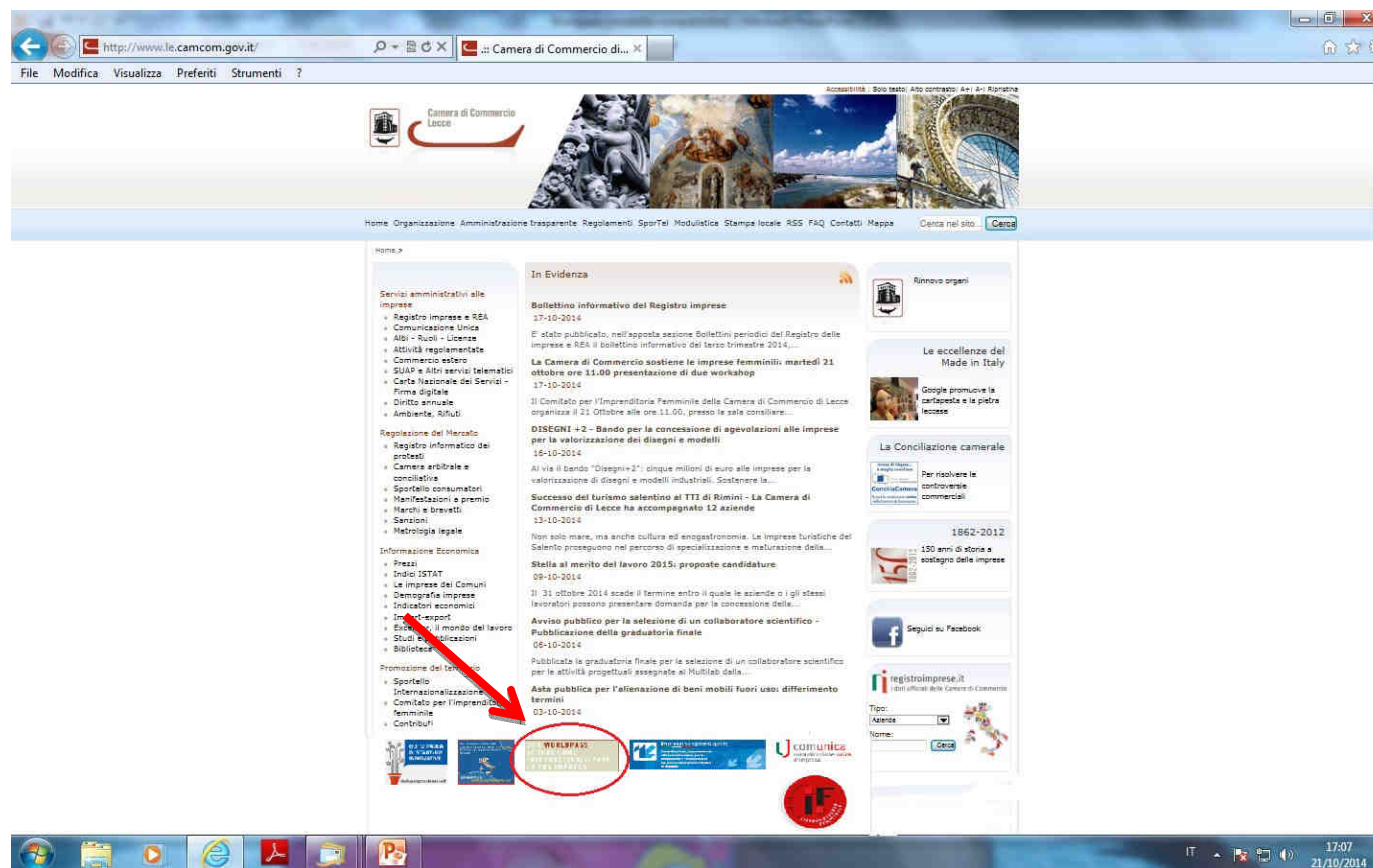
http://www.le.camcom.gov.it/
.:: Camera di Commercio di...

File Modifica Visualizza Preferiti Strumenti ?

Accessibilità | Solo testo | Alto contrasto | A+ | A- | Ripristina

Camera di Commercio Lecce

Home Organizzazione Amministrazione trasparente Regolamenti SporTel Modulistica Stampa locale RSS FAQ Contatti Mappa Cerca nel sito... Cerca

Home >

Servizi amministrativi alle imprese
Registro imprese e REA
Comunicazione Unica
Albi - Ruoli - Licenze
Attività regolamentate
Commercio estero
SUAP e Altri servizi telematici
Carta Nazionale dei Servizi - Firma digitale
Diritto annuale
Ambiente, Rifiuti

Regolazione del Mercato
Registro informatico dei protesti
Camera arbitrale e conciliativa
Sportello consumatori
Manifestazioni a premio
Marchi e brevetti
Sanzioni
Metrologia legale

Informazione Economica
Prezzi
Indici ISTAT
Le imprese dei Comuni
Demografia imprese
Indicatori economici
Import-export
Excelsior: il mondo del lavoro
Studi e pubblicazioni
Biblioteca

Promozione del territorio
Sportello Internazionalizzazione
Comitato per l'imprenditoria femminile
Contributi

In Evidenza

Bollettino informativo del Registro imprese
17-10-2014
E' stato pubblicato, nell'apposita sezione Bollettini periodici del Registro delle imprese e REA il bollettino informativo del terzo trimestre 2014,...

La Camera di Commercio sostiene le imprese femminili: martedì 21 ottobre ore 11.00 presentazione di due workshop
17-10-2014
Il Comitato per l'Imprenditoria Femminile della Camera di Commercio di Lecce organizza il 21 Ottobre alle ore.11.00, presso la sala consiliare...

DISEGNI +2 - Bando per la concessione di agevolazioni alle imprese per la valorizzazione dei disegni e modelli
16-10-2014
Al via il bando "Disegni+2": cinque milioni di euro alle imprese per la valorizzazione di disegni e modelli industriali. Sostenere la...

Successo del turismo salentino al TTI di Rimini - La Camera di Commercio di Lecce ha accompagnato 12 aziende
13-10-2014
Non solo mare, ma anche cultura ed enogastronomia. Le imprese turistiche del Salento proseguono nel percorso di specializzazione e maturazione della...

Stella al merito del lavoro 2015: proposte candidature
09-10-2014
Il 31 ottobre 2014 scade il termine entro il quale le aziende o i gli stessi lavoratori possono presentare domanda per la concessione della...

Avviso pubblico per la selezione di un collaboratore scientifico - Pubblicazione della graduatoria finale
06-10-2014
Pubblicata la graduatoria finale per la selezione di un collaboratore scientifico per le attività progettuali assegnate al Multilab dalla...

Asta pubblica per l'alienazione di beni mobili fuori uso: differimento termini
03-10-2014

WORLDPASS
comunica

Rinnovo organi

Le eccellenze del Made in Italy
Google promuove la cartapesta e la pietra leccese

La Conciliazione camerale
ConciliaCamera
Per risolvere le controversie commerciali

1862-2012
150 anni di storia a sostegno delle imprese

Seguici su Facebook

registroimprese.it
i dati ufficiali delle Camere di Commercio
Tipo:
Azienda
Nome:
Cerca

IT 17:07 21/10/2014